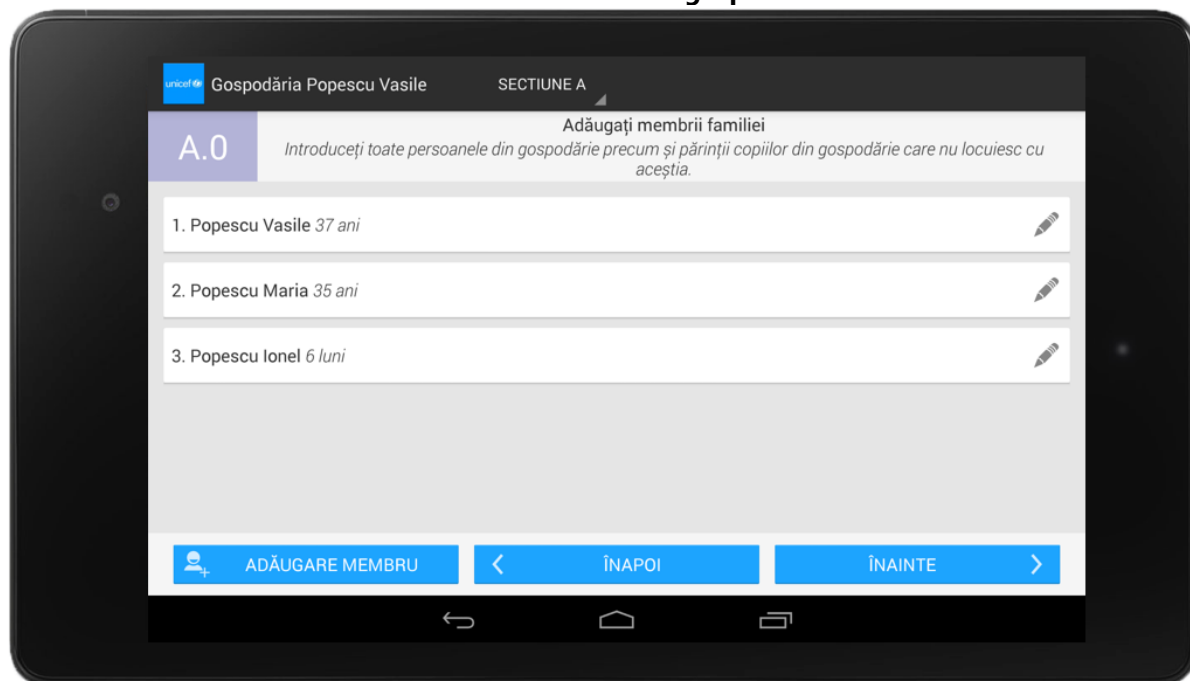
unicef Gospodăria Popescu Vasile

SECTIUNE A

A.0

Adăugați membrii familiei

Introduceți toate persoanele din gospodărie precum și părinții copiilor din gospodărie care nu locuiesc cu aceștia.

1. Popescu Vasile 37 ani

2. Popescu Maria 35 ani

3. Popescu Ionel 6 luni

ADĂUGARE MEMBRU

ÎNAPOI

ÎNAINTE